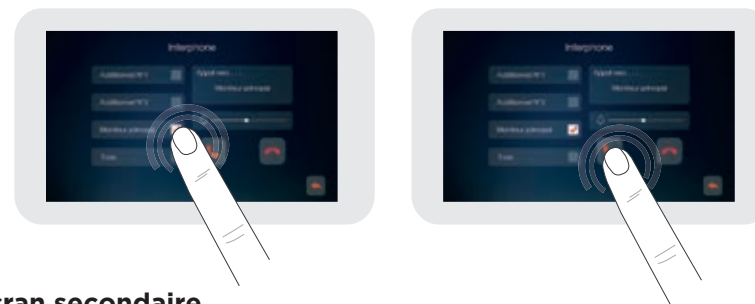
Interphone

Additionnel N°1

Additionnel N°2

Moniteur principal

Tous

Appel vers...

Moniteur principal

Interphone

Additionnel N°1

Additionnel N°2

Moniteur principal

Tous

Appel vers...

Moniteur principal

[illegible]cran secondaire